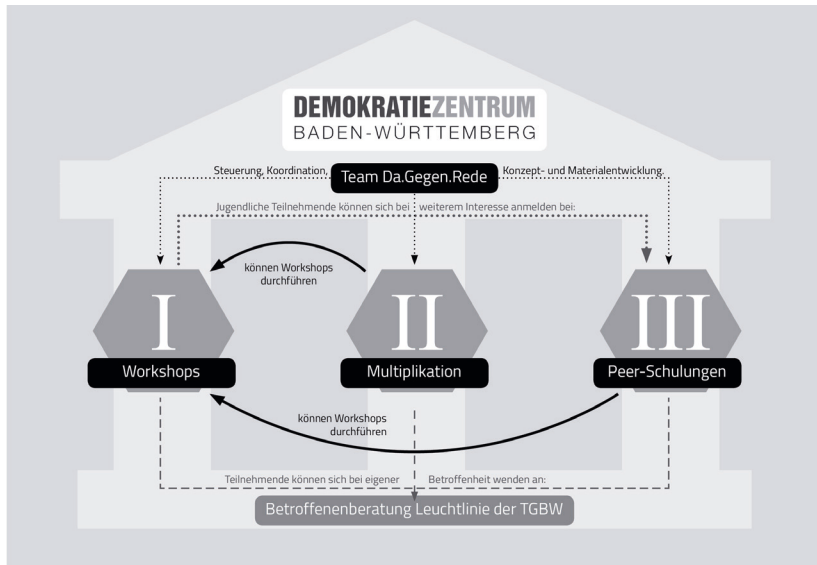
DEMOKRATIEZENTRUM
BADEN-WÜRTTEMBERG

Steuerung, Koordination,
Team Da.Gegen.Rede
Konzept- und Materialentwicklung.

Jugendliche Teilnehmende können sich bei weiterem Interesse anmelden bei:

können Workshops durchführen

I
Workshops

II
Multiplikation

III
Peer-Schulungen

können Workshops durchführen

Teilnehmende können sich bei eigener Betroffenheit wenden an:

Betroffenenberatung Leuchtlinie der TGBW